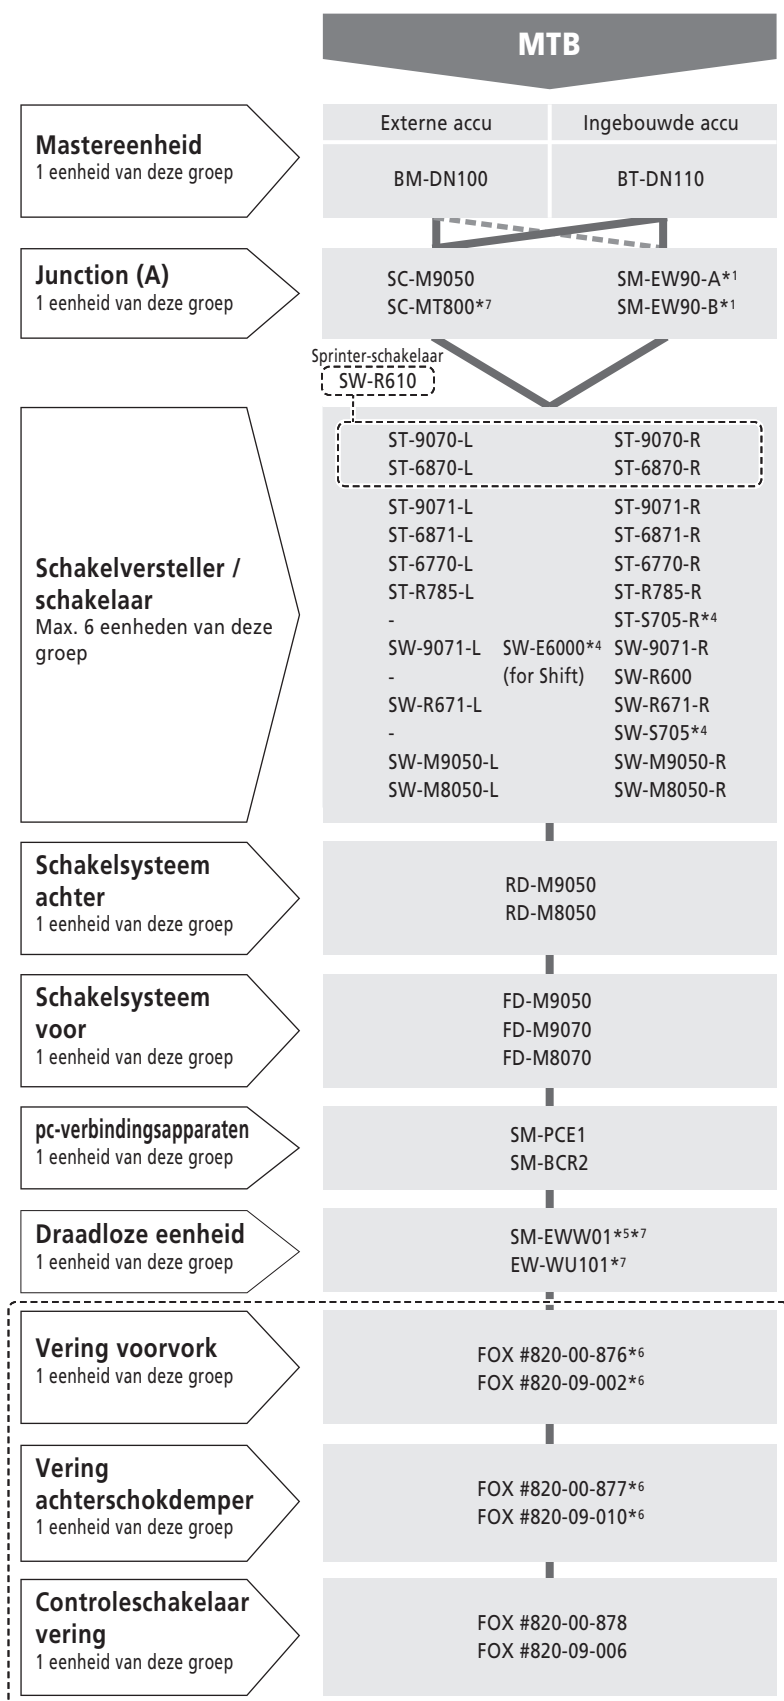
MTB

Mastereenheid
1 eenheid van deze groep

Externe accu | Ingebouwde accu
BM-DN100 | BT-DN110

Junction (A)
1 eenheid van deze groep

SC-M9050
SC-MT800*7
SM-EW90-A*1
SM-EW90-B*1

Sprinter-schakelaar
SW-R610

Schakelversteller / schakelaar
Max. 6 eenheden van deze groep

ST-9070-L ST-9070-R
ST-6870-L ST-6870-R
ST-9071-L ST-9071-R
ST-6871-L ST-6871-R
ST-6770-L ST-6770-R
ST-R785-L ST-R785-R
- ST-S705-R*4
SW-9071-L SW-E6000*4 (for Shift) SW-9071-R
- SW-R600
SW-R671-L SW-R671-R
- SW-S705*4
SW-M9050-L SW-M9050-R
SW-M8050-L SW-M8050-R

Schakelsysteem achter
1 eenheid van deze groep

RD-M9050
RD-M8050

Schakelsysteem voor
1 eenheid van deze groep

FD-M9050
FD-M9070
FD-M8070

pc-verbindingsapparaten
1 eenheid van deze groep

SM-PCE1
SM-BCR2

Draadloze eenheid
1 eenheid van deze groep

SM-EWW01*5*7
EW-WU101*7

Vering voorvork
1 eenheid van deze groep

FOX #820-00-876*6
FOX #820-09-002*6

Vering achterschokdemper
1 eenheid van deze groep

FOX #820-00-877*6
FOX #820-09-010*6

Controleschakelaar vering
1 eenheid van deze groep

FOX #820-00-878
FOX #820-09-006